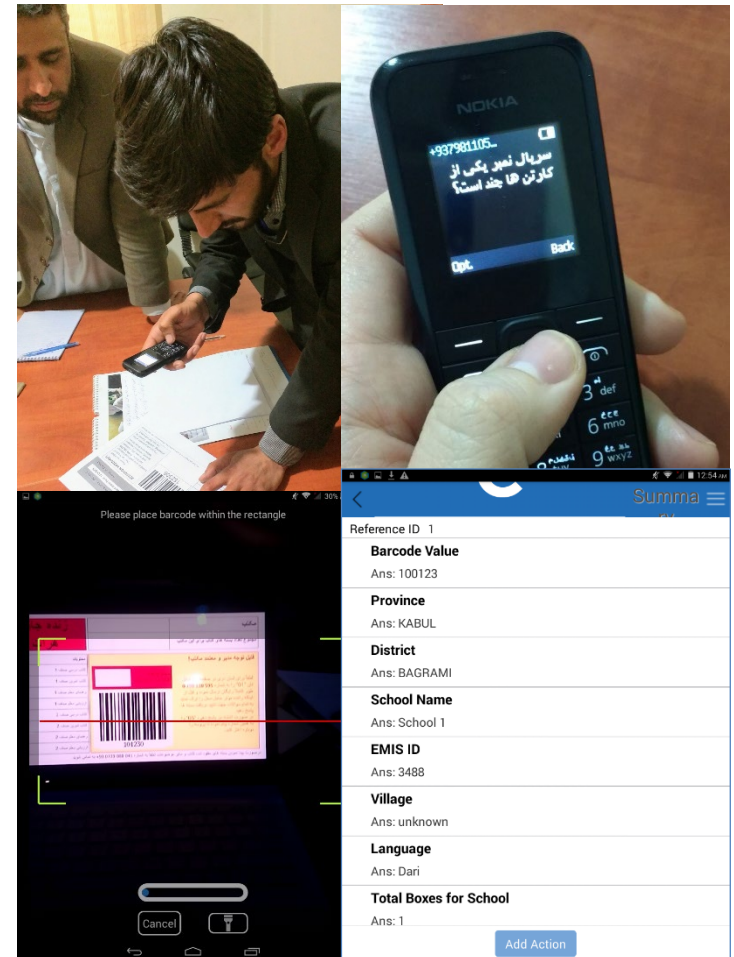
NOKIA

+937981105...

سریال نمبر یکی از کارتن ها چند است؟

Opt. Back

3 def 6 mno 9 wxyz

30%

Please place barcode within the rectangle

101230

Cancel

12:54

Summa

Reference ID 1

Barcode Value
Ans: 100123

Province
Ans: KABUL

District
Ans: BAGRAMI

School Name
Ans: School 1

EMIS ID
Ans: 3488

Village
Ans: unknown

Language
Ans: Dari

Total Boxes for School
Ans: 1

Add Action